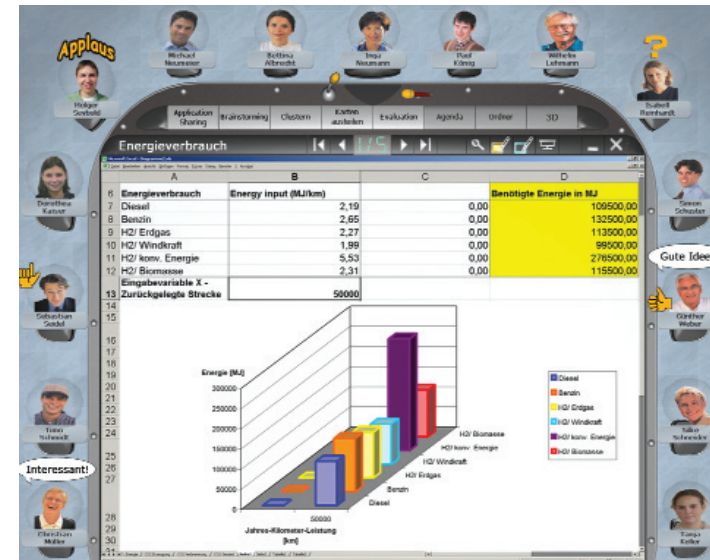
Applaus

Michael Neumeier

Bettina Albrecht

Inga Neumann

Paul König

Wilhelm Lehmann

Holger Seebold

Isabell Reinhardt

Application Sharing | Brainstorming | Clustern | Karten austeilen | Evaluation | Agenda | Ordner | 3D

Energieverbrauch

1/5

Dorothea Kaiser

Simon Schuster

Gute Idee

Sebastian Seidel

Günther Weber

Timo Schmidt

Interessant!

Christian Müller

Silke Schneider

Tanja Keller

| | A | B | C | D |
|---|---|---|---|---|
| 6 | Energieverbrauch | Energy input (MJ/km) | | Benötigte Energie in MJ |
| 7 | Diesel | 2,19 | 0,00 | 109500,00 |
| 8 | Benzin | 2,65 | 0,00 | 132500,00 |
| 9 | H2/ Erdgas | 2,27 | 0,00 | 113500,00 |
| 10 | H2/ Windkraft | 1,99 | 0,00 | 99500,00 |
| 11 | H2/ konv. Energie | 5,53 | 0,00 | 276500,00 |
| 12 | H2/ Biomasse | 2,31 | 0,00 | 115500,00 |
| 13 | Eingabevariable X - Zurückgelegte Strecke | 50000 | | |

Energie [MJ]
300000
250000
200000
150000
100000
50000
0
50000
Jahres-Kilometer-Leistung [km]

Diesel
Benzin
H2/ Erdgas
H2/ Windkraft
H2/ konv. Energie
H2/ Biomasse

Diesel
Benzin
H2/ Erdgas
H2/ Windkraft
H2/ konv. Energie
H2/ Biomasse